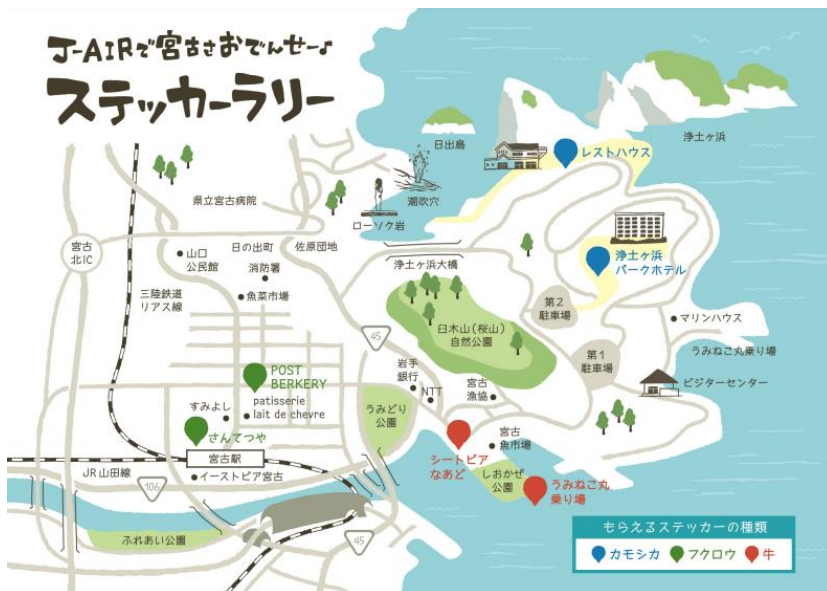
J-AIRで宮古さおでんせ〜♪

ステッカーラリー

日出島

浄土ヶ浜

レストハウス

潮吹穴

ローソク岩

県立宮古病院

宮古北IC

山口公民館

日の出町

佐原団地

消防署

魚菜市場

三陸鉄道リアス線

浄土ヶ浜大橋

浄土ヶ浜パークホテル

第2駐車場

臼木山(桜山)自然公園

第1駐車場

マリンハウス

うみねこ丸乗り場

ビジターセンター

45

POST BERKERY

patisserie lait de chevre

岩手銀行

NTT

宮古漁協

うみどり公園

すみよし

さんてつや

宮古駅

宮古魚市場

シートピアなあど

しおかぜ公園

うみねこ丸乗り場

JR山田線

106

イーストピア宮古

ふれあい公園

45

もらえるステッカーの種類

カモシカ

フクロウ

牛